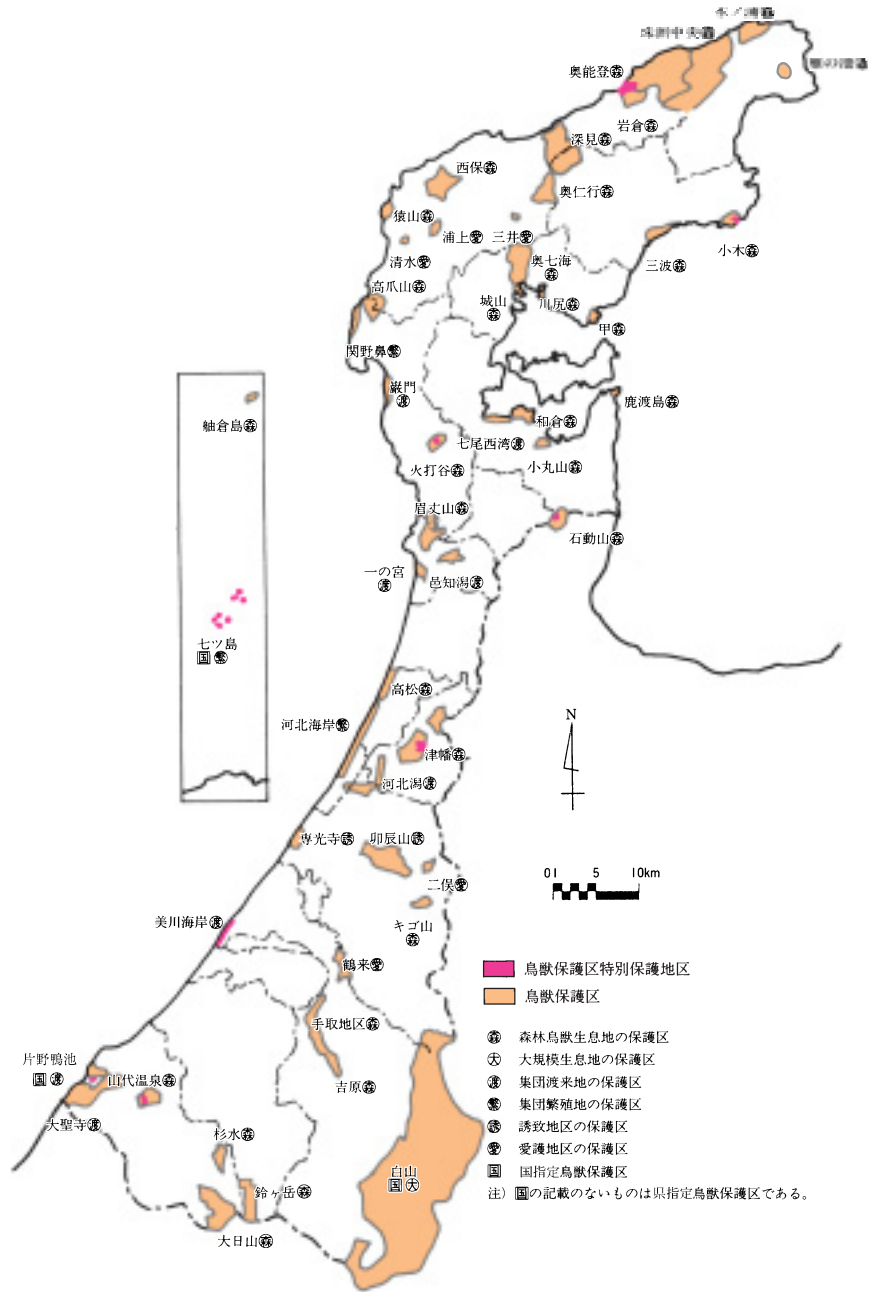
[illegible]
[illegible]
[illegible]
奥能登㊧
岩倉㊧
深見㊧
西保㊧
奥仁行㊧
猿山㊧
浦上㊫
三井㊫
小木㊧
清水㊫
奥七海㊧
三波㊧
高爪山㊧
城山㊧
川尻㊧
甲㊧
関野鼻㊮
巌門㊰
鹿渡島㊧
舳倉島㊧
和倉㊧
七尾西湾㊰
火打谷㊧
小丸山㊧
眉丈山㊧
石動山㊧
一の宮㊰
邑知潟㊰
七ツ島
国㊮
高松㊧
河北海岸㊮
N
津幡㊧
河北潟㊰
専光寺㊯
卯辰山㊯
0 1 5 10km
二俣㊫
美川海岸㊰
キゴ山㊧
鶴来㊫
鳥獣保護区特別保護地区
鳥獣保護区
手取地区㊧
㊧ 森林鳥獣生息地の保護区
㊅ 大規模生息地の保護区
㊰ 集団渡来地の保護区
㊮ 集団繁殖地の保護区
㊯ 誘致地区の保護区
㊫ 愛護地区の保護区
国 国指定鳥獣保護区
注）国の記載のないものは県指定鳥獣保護区である。
片野鴨池
国㊰
山代温泉㊧
吉原㊧
大聖寺㊰
杉水㊧
白山
国㊅
鈴ヶ岳㊧
大日山㊧